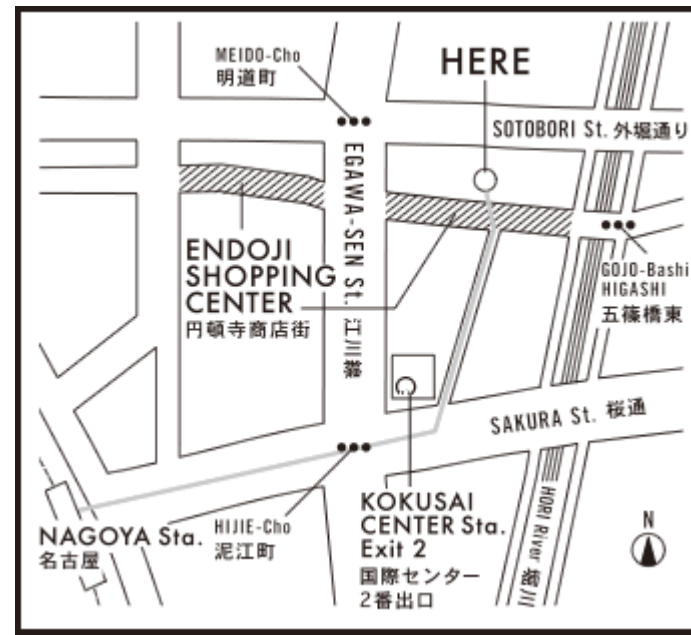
MEIDO-Cho
明道町

HERE

SOTOBORI St. 外堀通り

EGAWA-SEN St. 江川線

ENDOJI
SHOPPING
CENTER
円頓寺商店街

GOJO-Bashi
HIGASHI
五條橋東

SAKURA St. 桜通

HORI River 堀川

NAGOYA Sta.
名古屋

HIJIE-Cho
泥江町

KOKUSAI
CENTER Sta.
Exit 2
国際センター
2番出口

N